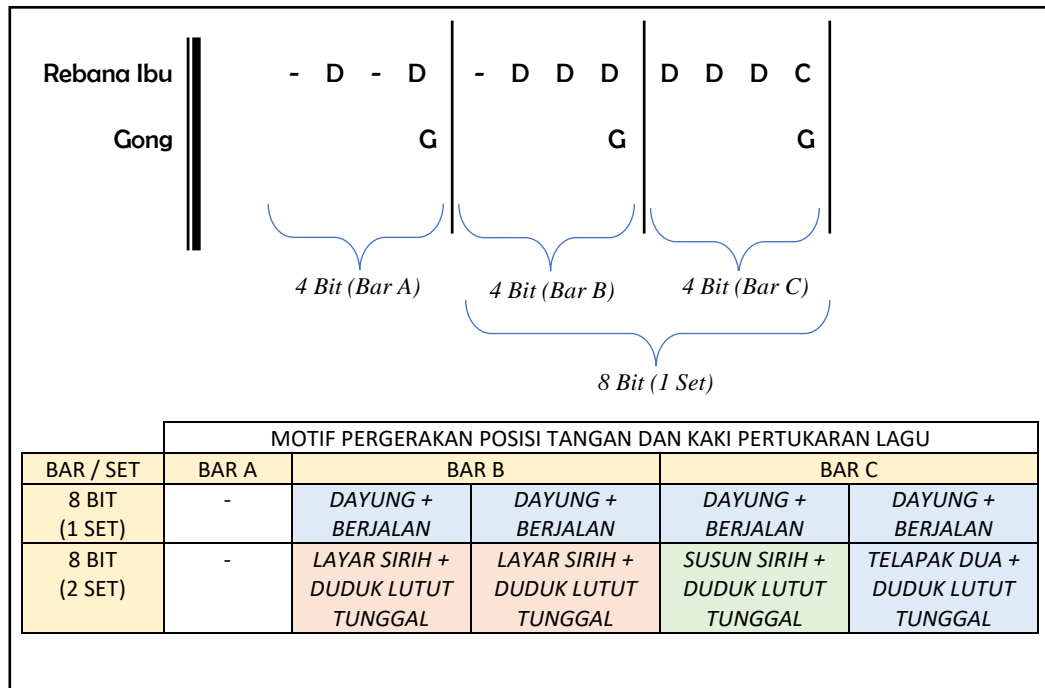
Rebana Ibu - D - D | - D D D | D D D C

Gong G | G | G

4 Bit (Bar A)

4 Bit (Bar B)

4 Bit (Bar C)

8 Bit (1 Set)

| | MOTIF PERGERAKAN POSISI TANGAN DAN KAKI PERTUKARAN LAGU | | | | |
|---|---|---|---|---|---|
| BAR / SET | BAR A | BAR B | | BAR C | |
| 8 BIT (1 SET) | - | DAYUNG + BERJALAN | DAYUNG + BERJALAN | DAYUNG + BERJALAN | DAYUNG + BERJALAN |
| 8 BIT (2 SET) | - | LAYAR SIRIH + DUDUK LUTUT TUNGGAL | LAYAR SIRIH + DUDUK LUTUT TUNGGAL | SUSUN SIRIH + DUDUK LUTUT TUNGGAL | TELAPAK DUA + DUDUK LUTUT TUNGGAL |